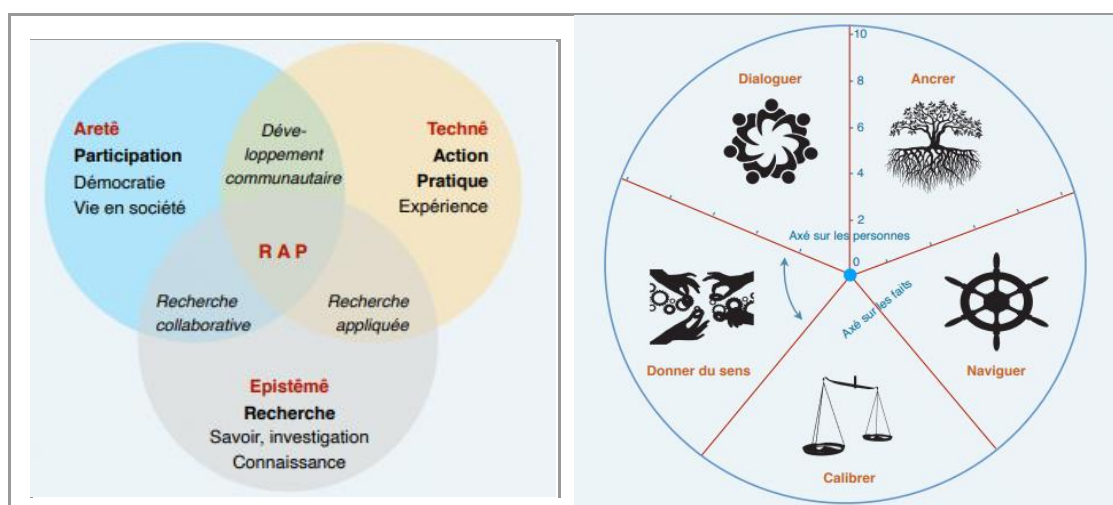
Aretê
Participation
Démocratie
Vie en société

Déve-loppement communautaire

Technê
Action
Pratique
Expérience

RAP

Recherche collaborative

Recherche appliquée

Epistêmê
Recherche
Savoir, investigation
Connaissance

10
8
6
4
2
0

Dialoguer

Ancrer

Axé sur les personnes

Axé sur les faits

Donner du sens

Naviguer

Calibrer